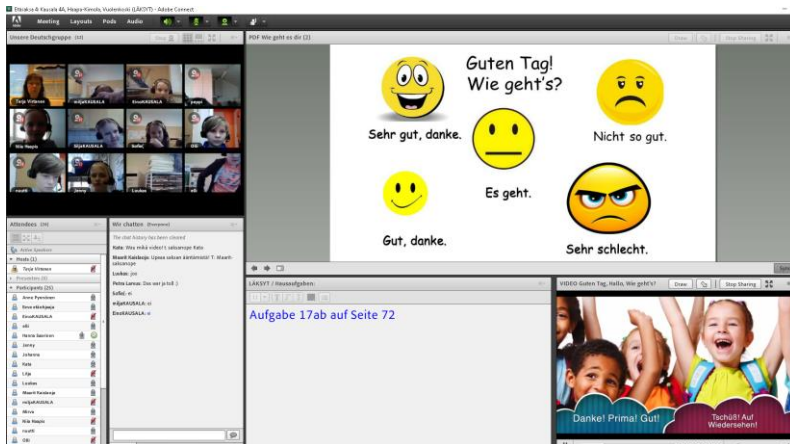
Eksakoe & Kausala 4A, Haapa-Kimola, Vuolenkoski (LÄKSYT) - Adobe Connect

Meeting Layouts Pods Audio

Unsere Deutschgruppe (12)

Tuija Virtanen miljaKAUSALA EinoKAUSALA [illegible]
Nia Haapia MiljaKAUSALA Sofiaj Olli
noulh Jenny Luukas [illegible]

Attendees (24)

Active Speakers
Hosts (1)
Tuija Virtanen
Presenters (0)
Participants (23)
Anna Pynnönen
Eeva eksakoe
EinoKAUSALA
elli
Heinio Isomaa
Jenny
Johanna
Kala
Lilja
Luukas
Maarit Kaisko
miljaKAUSALA
Miro
Nia Haapia
nooh
Olli

Wir chatten (Everyone)

The chat history has been cleared
Kata: Mau mikä video! t. saksanope Kata
Maarit Kaisko: Upeaa saksan äänitämää! T. Maarit saksanope
Luukas: joo
Petra Larvus: Das war ja toll :)
Sofiaj: ei
miljaKAUSALA: ei
EinoKAUSALA: ei

PDF Wie geht es dir (2)

Draw Stop Sharing

Guten Tag!
Wie geht's?

Sehr gut, danke.

Nicht so gut.

Es geht.

Gut, danke.

Sehr schlecht.

LÄKSYT / Hausaufgaben:

Aufgabe 17ab auf Seite 72

VIDEO Guten Tag, Hallo, Wie geht's?

Draw Stop Sharing

Danke! Prima! Gut!

Tschüs! Auf Wiedersehen!